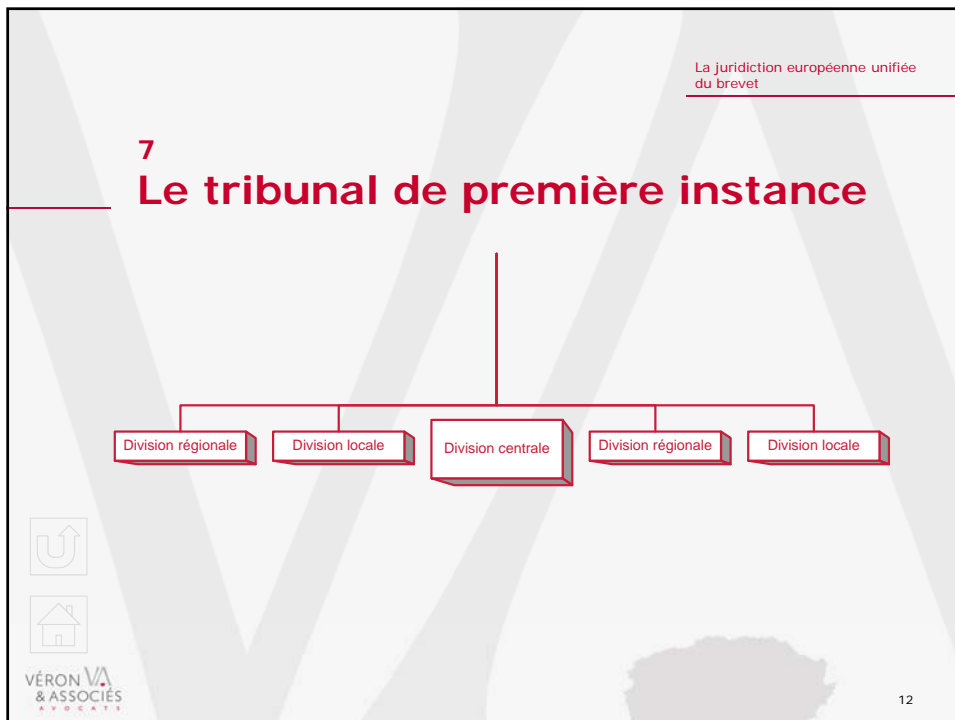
La juridiction européenne unifiée du brevet

7
Le tribunal de première instance

Division régionale
Division locale
Division centrale
Division régionale
Division locale

VÉRON VA
& ASSOCIÉS
AVOCATS

12